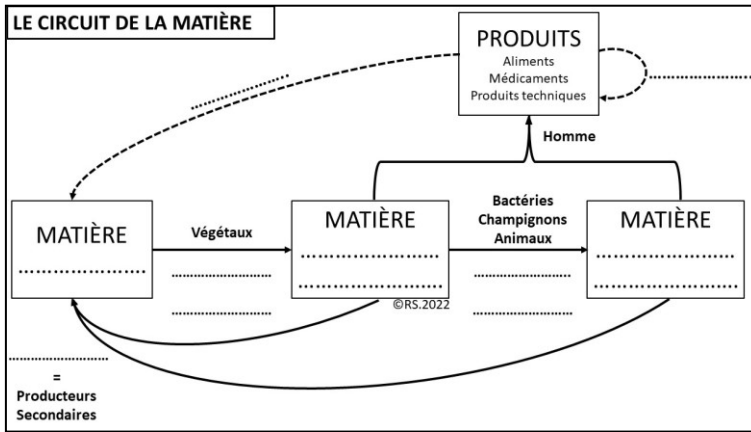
LE CIRCUIT DE LA MATIÈRE

PRODUITS
Aliments
Médicaments
Produits techniques

..................

..................

Homme

MATIÈRE
..................

Végétaux

..................

..................

MATIÈRE
..................
..................

Bactéries
Champignons
Animaux

..................

..................

MATIÈRE
..................
..................

©RS.2022

..................
=
Producteurs
Secondaires